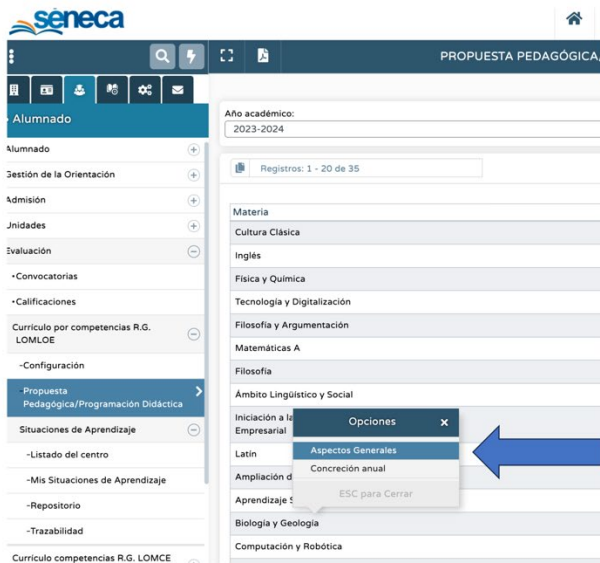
sèneca

PROPUESTA PEDAGÓGICA

Alumnado

Alumnado
Gestión de la Orientación
Admisión
Unidades
Evaluación
• Convocatorias
• Calificaciones
Currículo por competencias R.G. LOMLOE
-Configuración
-Propuesta Pedagógica/Programación Didáctica
Situaciones de Aprendizaje
-Listado del centro
-Mis Situaciones de Aprendizaje
-Repositorio
-Trazabilidad
Currículo competencias R.G. LOMCE

Año académico:
2023-2024

Registros: 1 - 20 de 35

| Materia |
|---|
| Cultura Clásica |
| Inglés |
| Física y Química |
| Tecnología y Digitalización |
| Filosofía y Argumentación |
| Matemáticas A |
| Filosofía |
| Ámbito Lingüístico y Social |
| Iniciación a la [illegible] Empresarial |
| Latín |
| Ampliación d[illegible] |
| Aprendizaje S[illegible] |
| Biología y Geología |
| Computación y Robótica |

Opciones ×
Aspectos Generales
Concreción anual
ESC para Cerrar